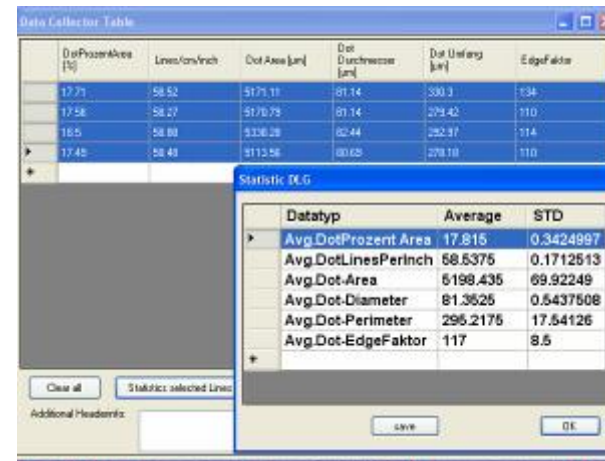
Data Collector Table

| | DotProzentArea [%] | Lines/cm/inch | Dot Area [µm] | Dot Durchmesser [µm] | Dot Umfang [µm] | EdgeFaktor |
|---|---|---|---|---|---|---|
| | 17.71 | 58.52 | 5171.11 | 81.14 | 330.3 | 134 |
| | 17.58 | 58.27 | 5170.79 | 81.14 | 279.42 | 110 |
| | 18.5 | 58.88 | 5330.28 | 82.44 | 292.97 | 114 |
| ▸ | 17.45 | 58.48 | 5113.56 | 80.65 | 278.18 | 110 |
| * | | | | | | |

Clear all
Statistics selected Lines
Additional Headerinfo

Statistic DLG

| | Datatyp | Average | STD |
|---|---|---|---|
| ▸ | Avg.DotProzent Area | 17.815 | 0.3424997 |
| | Avg.DotLinesPerInch | 58.5375 | 0.1712513 |
| | Avg.Dot-Area | 5198.435 | 69.92249 |
| | Avg.Dot-Diameter | 81.3525 | 0.5437508 |
| | Avg.Dot-Perimeter | 295.2175 | 17.54126 |
| | Avg.Dot-EdgeFaktor | 117 | 8.5 |
| * | | | |

save
OK